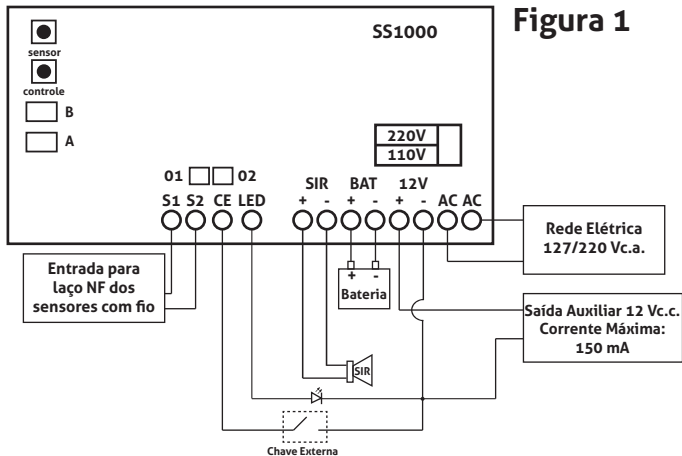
Figura 1

SS1000

sensor

controle

B

A

220V

110V

01 02

S1 S2 CE LED

SIR
+ -

BAT
+ -

12V
+ -

AC AC

Rede Elétrica 127/220 Vc.a.

Entrada para laço NF dos sensores com fio

+ -
Bateria

Saída Auxiliar 12 Vc.c. Corrente Máxima: 150 mA

SIR

Chave Externa